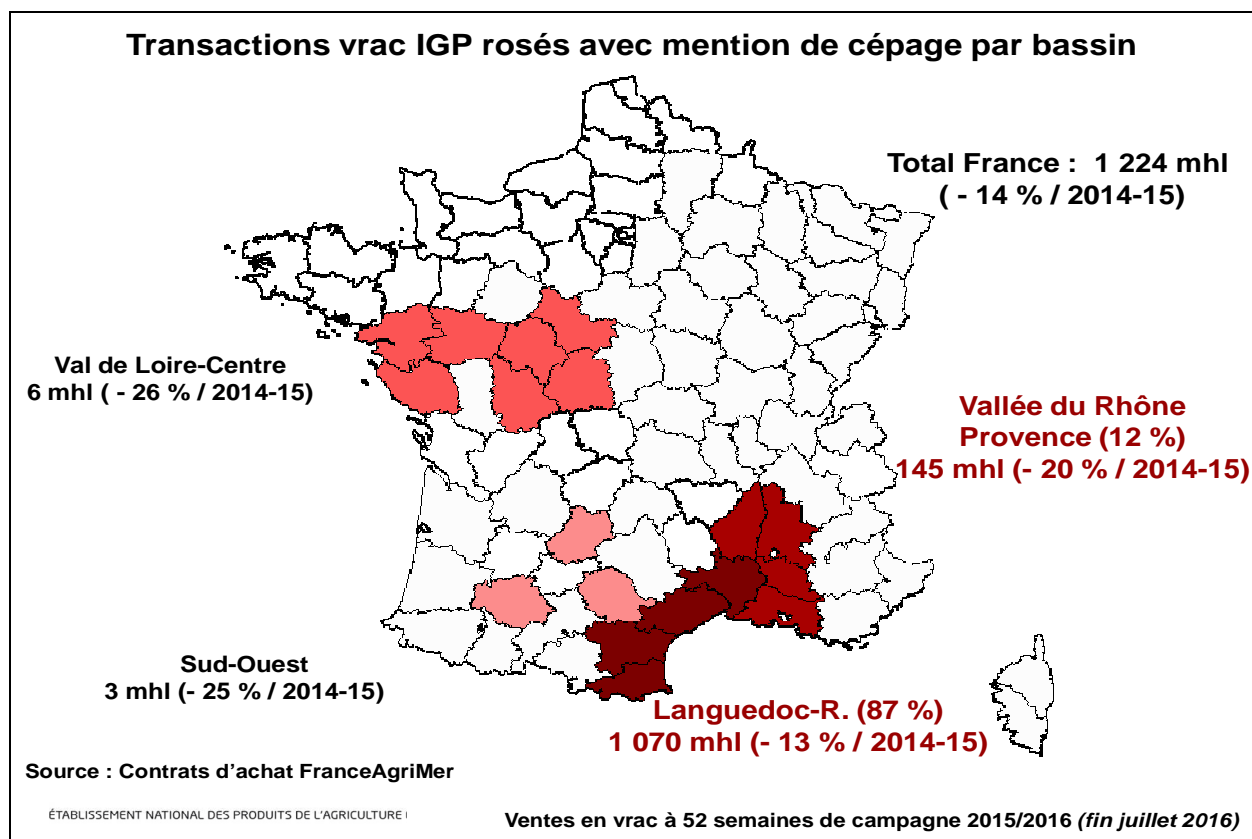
Transactions vrac IGP rosés avec mention de cépage par bassin

Total France : 1 224 mhl
( - 14 % / 2014-15)

Val de Loire-Centre
6 mhl ( - 26 % / 2014-15)

Vallée du Rhône
Provence (12 %)
145 mhl (- 20 % / 2014-15)

Sud-Ouest
3 mhl (- 25 % / 2014-15)

Languedoc-R. (87 %)
1 070 mhl (- 13 % / 2014-15)

Source : Contrats d'achat FranceAgriMer

ÉTABLISSEMENT NATIONAL DES PRODUITS DE L'AGRICULTURE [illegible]

Ventes en vrac à 52 semaines de campagne 2015/2016 (fin juillet 2016)